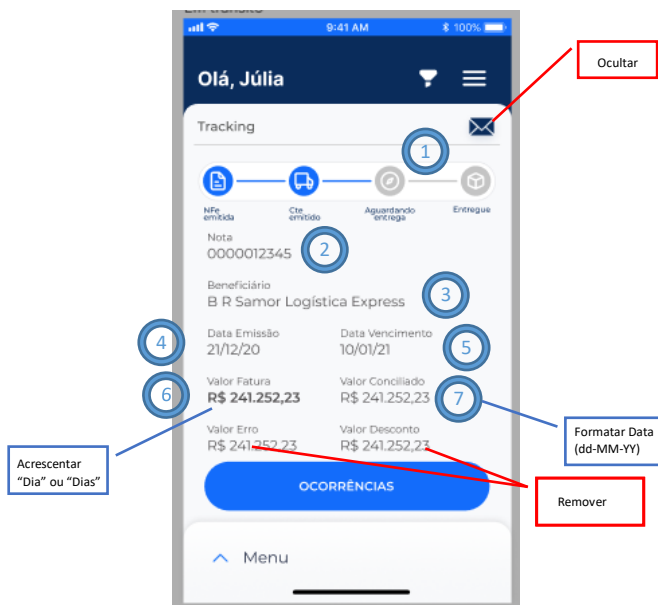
Em trânsito

9:41 AM 100%

Olá, Júlia

Ocultar

Tracking

1

NFe emitida

Cte emitido

Aguardando entrega

Entregue

Nota
0000012345

2

Beneficiário
B R Samor Logística Express

3

4

Data Emissão
21/12/20

Data Vencimento
10/01/21

5

6

Valor Fatura
R$ 241.252,23

Valor Conciliado
R$ 241.252,23

7

Formatar Data (dd-MM-YY)

Acrescentar "Dia" ou "Dias"

Valor Erro
R$ 241.252,23

Valor Desconto
R$ 241.252,23

Remover

OCORRÊNCIAS

Menu